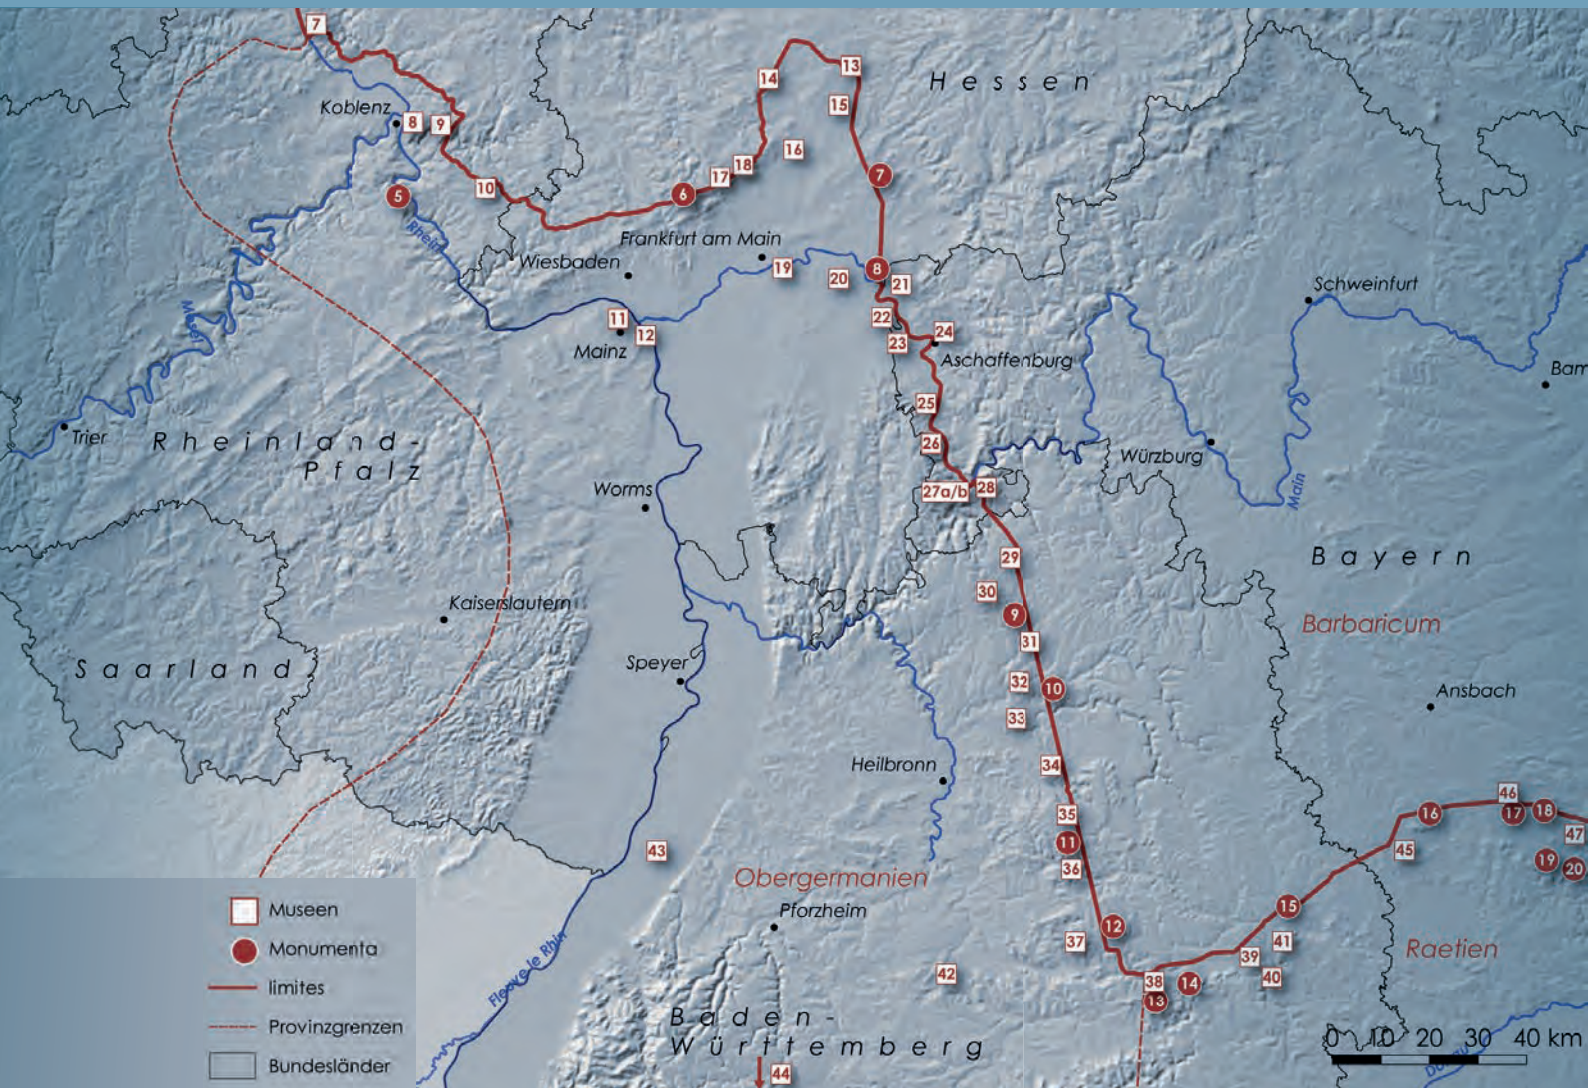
7
Koblenz
8
9
5
10
Rhein
Mosel
14
13
15
16
18
17
6
7
Hessen
Frankfurt am Main
Wiesbaden
19
20
8
21
11
12
Mainz
22
24
23
Aschaffenburg
Schweinfurt
Bam
Trier
Rheinland-Pfalz
25
26
Würzburg
Main
27a/b
28
Worms
29
Bayern
30
9
31
Barbaricum
Kaiserslautern
Saarland
Speyer
32
10
Ansbach
33
34
Heilbronn
35
11
36
16
46
17
18
47
45
19
20
43
Obergermanien
15
Pforzheim
12
37
41
Raetien
Fleuve le Rhin
42
38
14
39
40
13
Baden-Württemberg
44
Museen
Monumenta
limites
Provinzgrenzen
Bundesländer
0 10 20 30 40 km
Donau